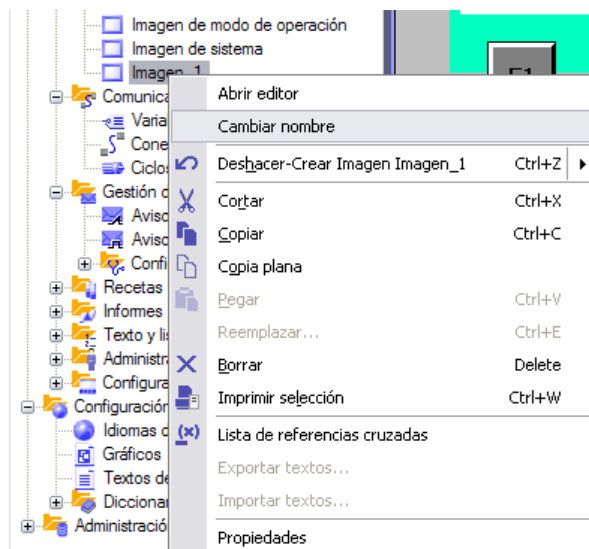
Imagen de modo de operación
Imagen de sistema
Imagen_1
Comunica
Varia
Cone
Ciclos
Gestión d
Aviso
Aviso
Confi
Recetas
Informes
Texto y lis
Administr
Configura
Configuración
Idiomas d
Gráficos
Textos de
Diccionar
Administració
F1

Abrir editor
Cambiar nombre
Deshacer-Crear Imagen Imagen_1 Ctrl+Z
Cortar Ctrl+X
Copiar Ctrl+C
Copia plana
Pegar Ctrl+V
Reemplazar... Ctrl+E
Borrar Delete
Imprimir selección Ctrl+W
Lista de referencias cruzadas
Exportar textos...
Importar textos...
Propiedades